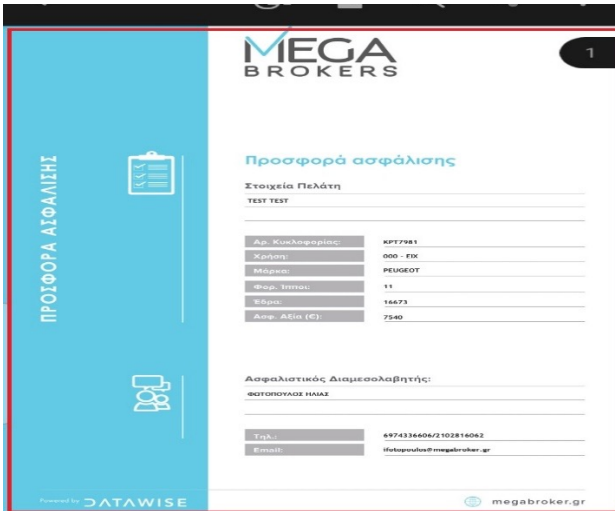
ΠΡΟΣΦΟΡΑ ΑΣΦΑΛΙΣΗΣ

MEGA BROKERS

1

Προσφορά ασφάλισης

Στοιχεία Πελάτη

TEST TEST

| Αρ. Κυκλοφορίας: | KPT7981 |
|---|---|
| Χρήση: | 000 - FIX |
| Μάρκα: | PEUGEOT |
| Φορ. Ίπποι: | 11 |
| Έδρα: | 16673 |
| Ασφ. Αξία (€): | 7540 |

Ασφαλιστικός Διαμεσολαβητής:

ΦΩΤΟΠΟΥΛΟΣ ΗΛΙΑΣ

| Τηλ.: | 6974336606/2102816062 |
|---|---|
| Email: | ifotopoulos@megabroker.gr |

Powered by DATAWISE

megabroker.gr